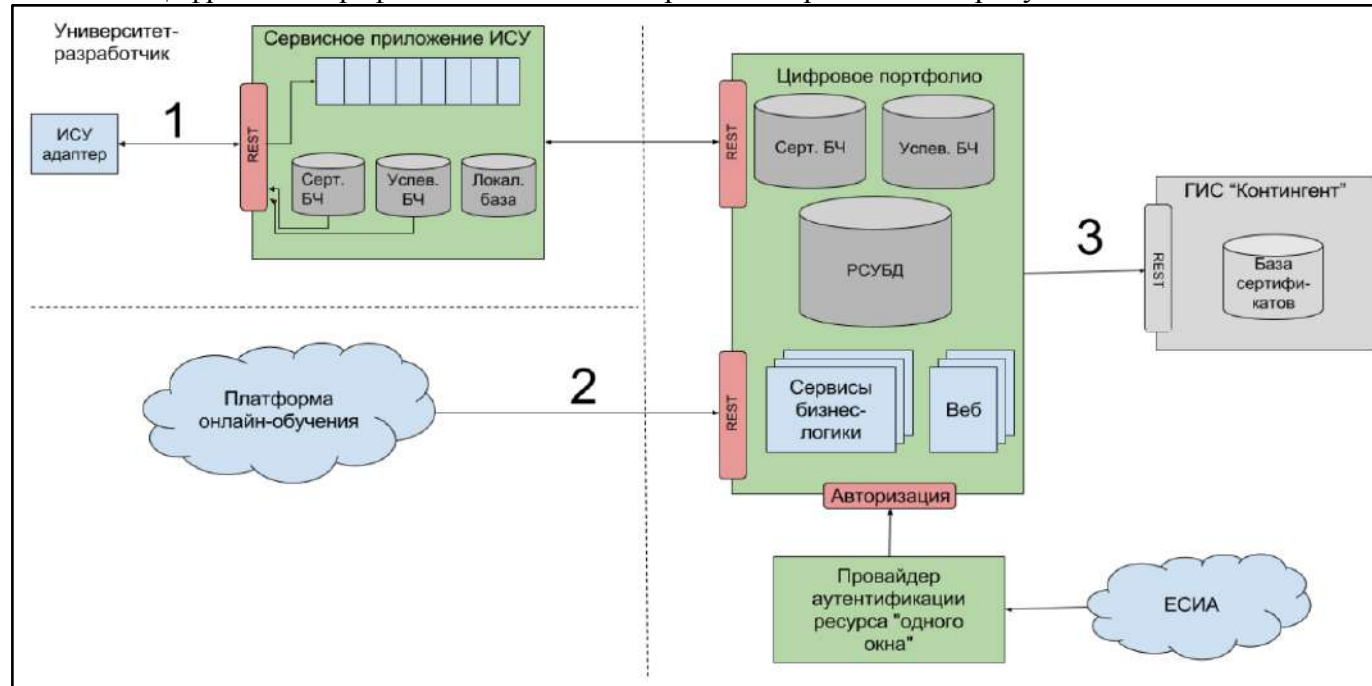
Университет-разработчик

ИСУ адаптер

1

Сервисное приложение ИСУ

REST

Серт. БЧ

Успев. БЧ

Локал. база

Цифровое портфолио

REST

Серт. БЧ

Успев. БЧ

РСУБД

3

ГИС "Контингент"

REST

База сертификатов

Платформа онлайн-обучения

2

REST

Сервисы бизнес-логики

Веб

Авторизация

Провайдер аутентификации ресурса "одного окна"

ЕСИА